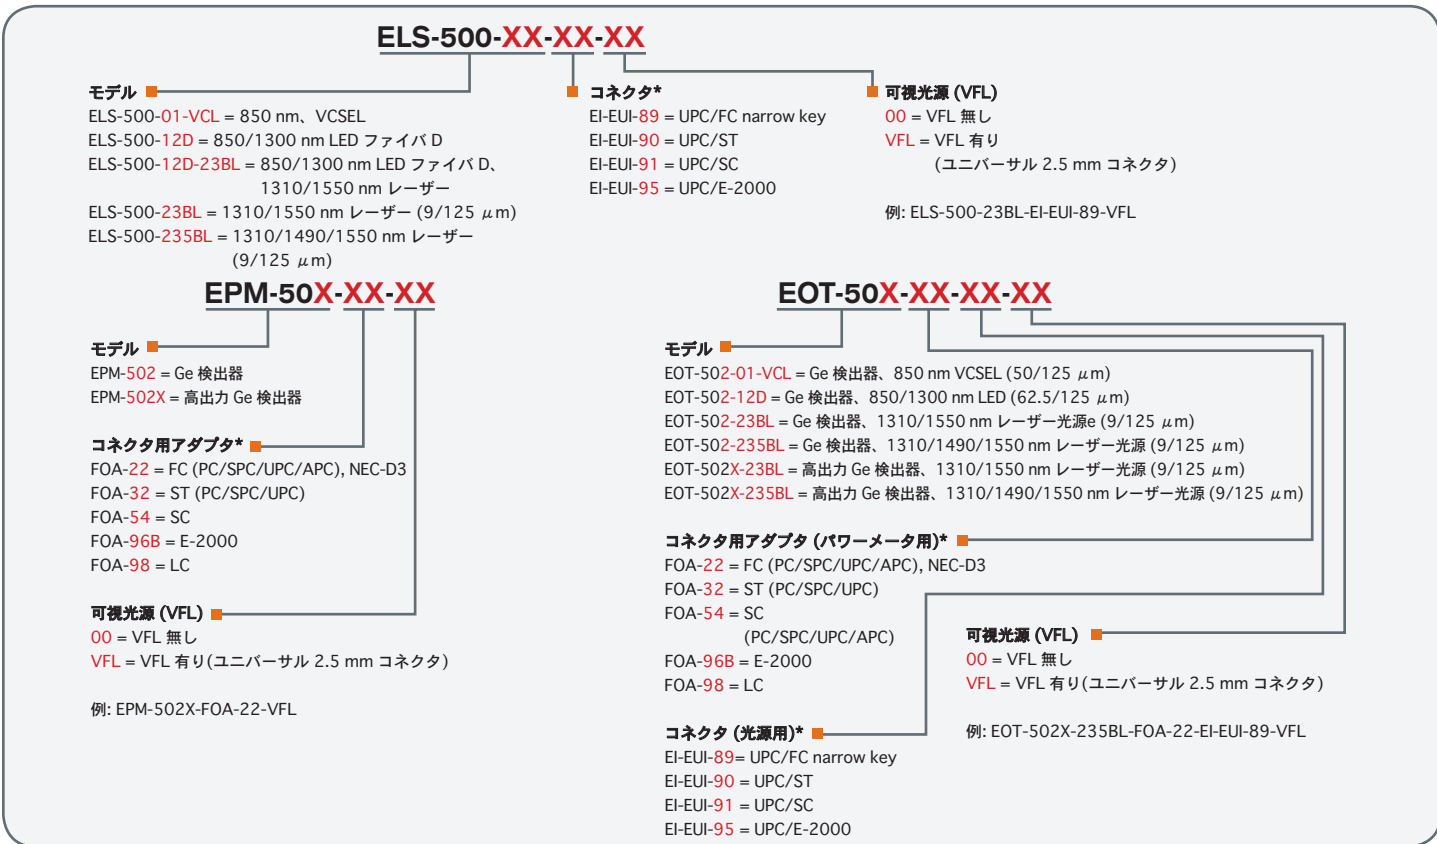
ELS-500-XX-XX-XX

モデル
ELS-500-01-VCL = 850 nm、VCSEL
ELS-500-12D = 850/1300 nm LED ファイバ D
ELS-500-12D-23BL = 850/1300 nm LED ファイバ D、1310/1550 nm レーザー
ELS-500-23BL = 1310/1550 nm レーザー (9/125 $\mu$m)
ELS-500-235BL = 1310/1490/1550 nm レーザー (9/125 $\mu$m)

コネクタ*
EI-EUI-89 = UPC/FC narrow key
EI-EUI-90 = UPC/ST
EI-EUI-91 = UPC/SC
EI-EUI-95 = UPC/E-2000

可視光源 (VFL)
00 = VFL 無し
VFL = VFL 有り (ユニバーサル 2.5 mm コネクタ)

例: ELS-500-23BL-EI-EUI-89-VFL

EPM-50X-XX-XX

モデル
EPM-502 = Ge 検出器
EPM-502X = 高出力 Ge 検出器

コネクタ用アダプタ*
FOA-22 = FC (PC/SPC/UPC/APC), NEC-D3
FOA-32 = ST (PC/SPC/UPC)
FOA-54 = SC
FOA-96B = E-2000
FOA-98 = LC

可視光源 (VFL)
00 = VFL 無し
VFL = VFL 有り(ユニバーサル 2.5 mm コネクタ)

例: EPM-502X-FOA-22-VFL

EOT-50X-XX-XX-XX

モデル
EOT-502-01-VCL = Ge 検出器、850 nm VCSEL (50/125 $\mu$m)
EOT-502-12D = Ge 検出器、850/1300 nm LED (62.5/125 $\mu$m)
EOT-502-23BL = Ge 検出器、1310/1550 nm レーザー光源e (9/125 $\mu$m)
EOT-502-235BL = Ge 検出器、1310/1490/1550 nm レーザー光源 (9/125 $\mu$m)
EOT-502X-23BL = 高出力 Ge 検出器、1310/1550 nm レーザー光源 (9/125 $\mu$m)
EOT-502X-235BL = 高出力 Ge 検出器、1310/1490/1550 nm レーザー光源 (9/125 $\mu$m)

コネクタ用アダプタ (パワーメータ用)*
FOA-22 = FC (PC/SPC/UPC/APC), NEC-D3
FOA-32 = ST (PC/SPC/UPC)
FOA-54 = SC (PC/SPC/UPC/APC)
FOA-96B = E-2000
FOA-98 = LC

コネクタ (光源用)*
EI-EUI-89= UPC/FC narrow key
EI-EUI-90 = UPC/ST
EI-EUI-91 = UPC/SC
EI-EUI-95 = UPC/E-2000

可視光源 (VFL)
00 = VFL 無し
VFL = VFL 有り(ユニバーサル 2.5 mm コネクタ)

例: EOT-502X-235BL-FOA-22-EI-EUI-89-VFL